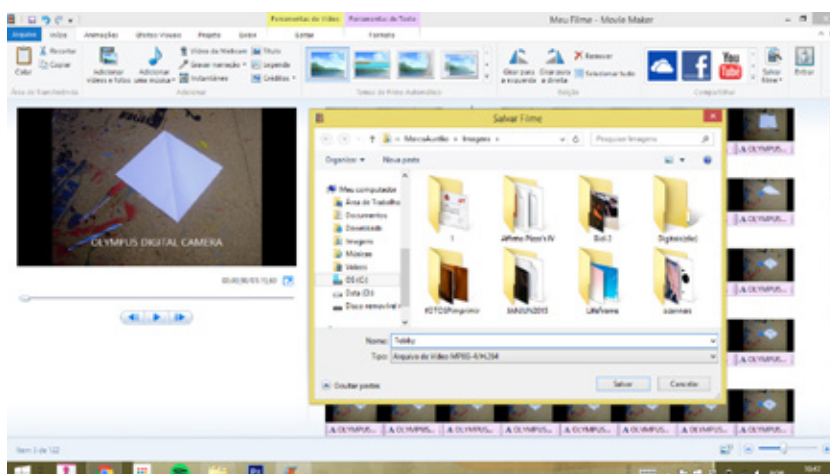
Ferramentas de Vídeo Ferramentas de Texto Meu Filme - Movie Maker

Arquivo Início Animações Efeitos Visuais Projeto Exibir Editar Formato

Recortar Copiar Colar Área de Transferência

Adicionar vídeos e fotos Adicionar uma música Vídeo da Webcam Gravar narração Instantâneo Título Legenda Créditos Adicionar

Temas de Filme Automático

Girar para a esquerda Girar para a direita Remover Selecionar tudo Edição

Compartilhar Salvar filme Entrar

OLYMPUS DIGITAL CAMERA

00:00,00/03:11,60

Salvar Filme

MeiosAuxilio › Imagens

Pesquisar Imagens

Organizar ▾ Nova pasta

Meu computador
Área de Trabalho
Documentos
Downloads
Imagens
Músicas
Vídeos
OS (C:)
Data (D:)
Disco removível

1 Alfabeto Papo's IV Etc6 3 Digitais(site)

FOTOS(Programa) SANJUN2013 LifeFrame scanners

Nome: Tsuru
Tipo: Arquivo de Vídeo MPEG-4/H.264

Ocultar pastas Salvar Cancelar

OLYMPUS... OLYMPUS... OLYMPUS... OLYMPUS... OLYMPUS... OLYMPUS... OLYMPUS... OLYMPUS...

Item 1 de 122